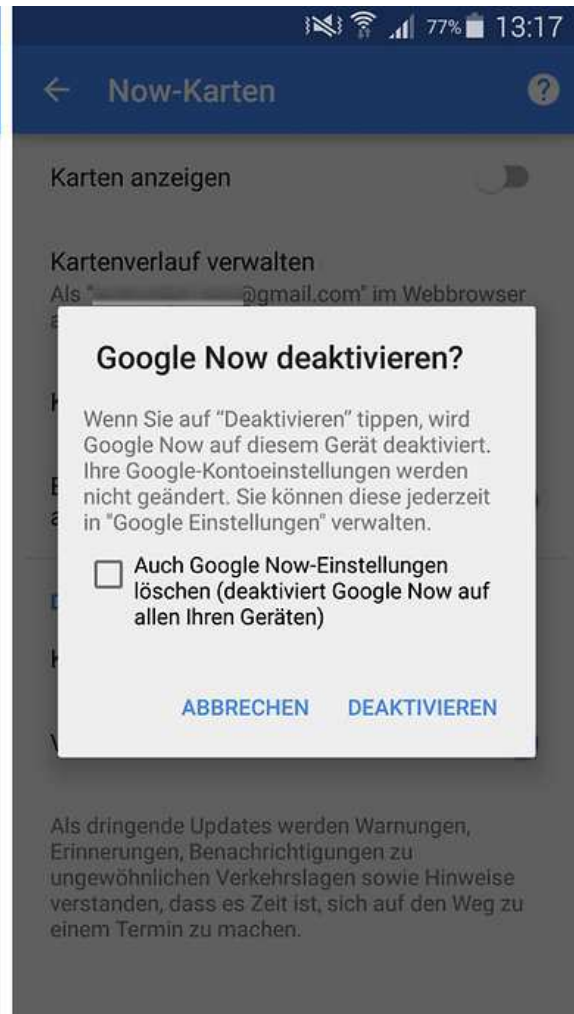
77% 13:17

Now-Karten

Karten anzeigen

Kartenverlauf verwalten
Als "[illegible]@gmail.com" im Webbrowser

Google Now deaktivieren?

Wenn Sie auf "Deaktivieren" tippen, wird Google Now auf diesem Gerät deaktiviert. Ihre Google-Kontoeinstellungen werden nicht geändert. Sie können diese jederzeit in "Google Einstellungen" verwalten.

Auch Google Now-Einstellungen löschen (deaktiviert Google Now auf allen Ihren Geräten)

ABBRECHEN DEAKTIVIEREN

Als dringende Updates werden Warnungen, Erinnerungen, Benachrichtigungen zu ungewöhnlichen Verkehrslagen sowie Hinweise verstanden, dass es Zeit ist, sich auf den Weg zu einem Termin zu machen.